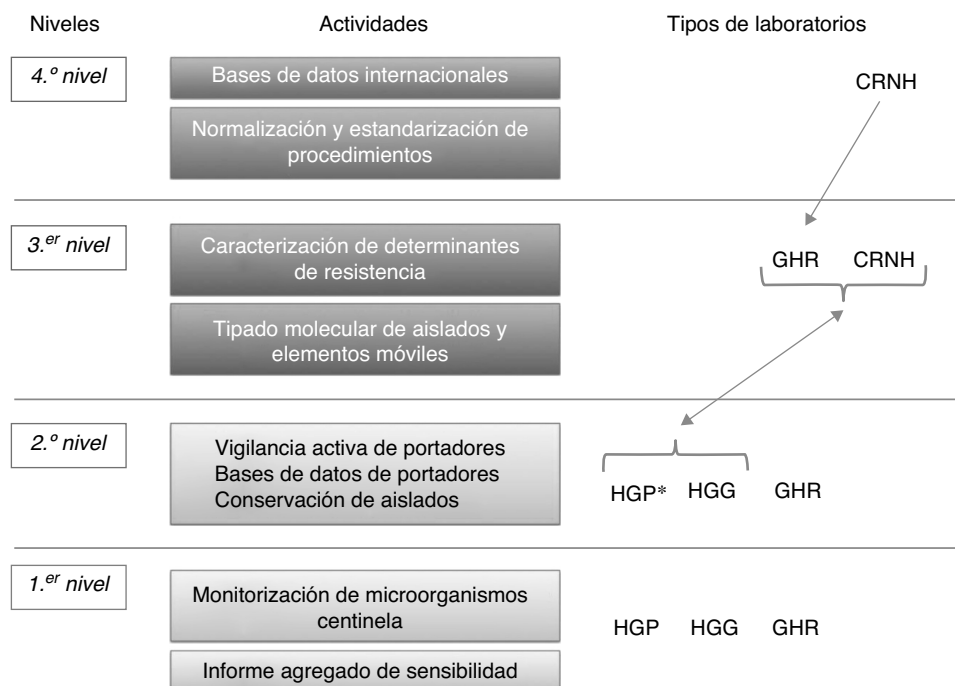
Niveles

Actividades

Tipos de laboratorios

4.º nivel

Bases de datos internacionales

Normalización y estandarización de procedimientos

CRNH

3.$^{er}$ nivel

Caracterización de determinantes de resistencia

Tipado molecular de aislados y elementos móviles

GHR CRNH

2.º nivel

Vigilancia activa de portadores
Bases de datos de portadores
Conservación de aislados

HGP* HGG GHR

1.$^{er}$ nivel

Monitorización de microorganismos centinela

Informe agregado de sensibilidad

HGP HGG GHR